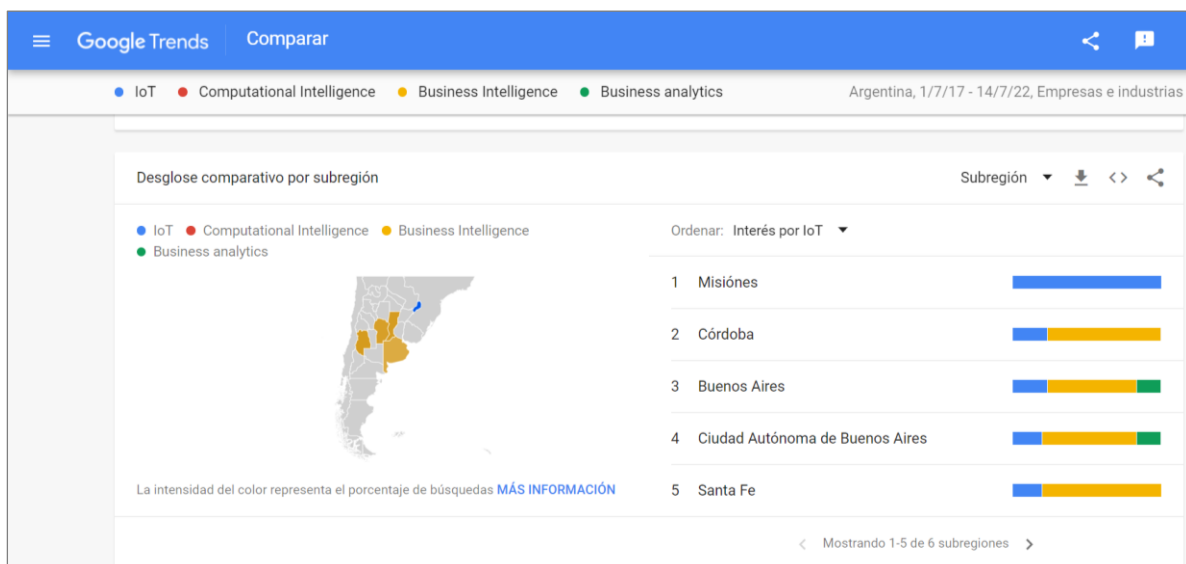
Google Trends Comparar

IoT  Computational Intelligence  Business Intelligence  Business analytics  Argentina, 1/7/17 - 14/7/22, Empresas e industrias

Desglose comparativo por subregión

Subregión

IoT  Computational Intelligence  Business Intelligence  Business analytics

Ordenar: Interés por IoT

1 Misiónes
2 Córdoba
3 Buenos Aires
4 Ciudad Autónoma de Buenos Aires
5 Santa Fe

La intensidad del color representa el porcentaje de búsquedas MÁS INFORMACIÓN

Mostrando 1-5 de 6 subregiones